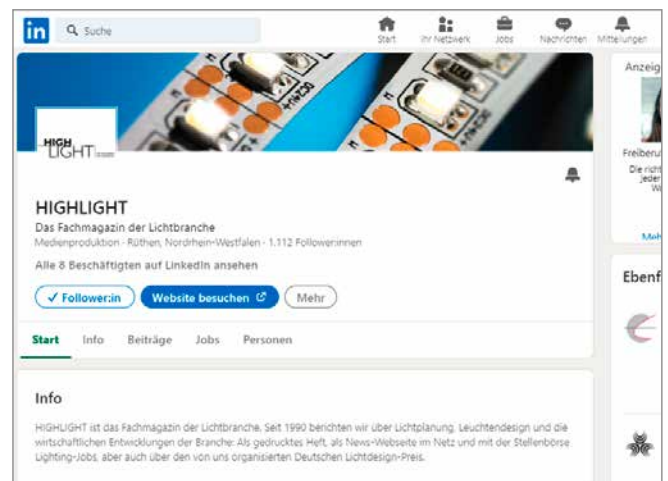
in Suche

Start Ihr Netzwerk Jobs Nachrichten Mitteilungen

HIGH LIGHT

HIGHLIGHT

Das Fachmagazin der Lichtbranche

Medienproduktion · Rüthen, Nordrhein-Westfalen · 1.112 Follower:innen

Alle 8 Beschäftigten auf LinkedIn ansehen

✓ Follower:in Website besuchen Mehr

Start Info Beiträge Jobs Personen

Info

HIGHLIGHT ist das Fachmagazin der Lichtbranche. Seit 1990 berichten wir über Lichtplanung, Leuchtendesign und die wirtschaftlichen Entwicklungen der Branche: Als gedrucktes Heft, als News-Webseite im Netz und mit der Stellenbörse Lighting-Jobs, aber auch über den von uns organisierten Deutschen Lichtdesign-Preis.

Anzeig

Freiberu

Die richt
jeder
W

Meh

Ebenf